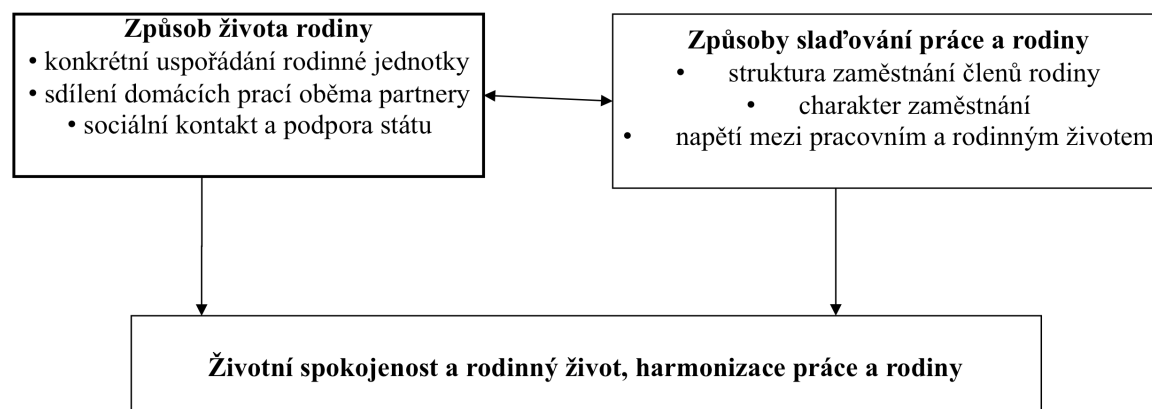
Způsob života rodiny
• konkrétní uspořádání rodinné jednotky
• sdílení domácích prací oběma partnery
• sociální kontakt a podpora státu

Způsoby slaďování práce a rodiny
• struktura zaměstnání členů rodiny
• charakter zaměstnání
• napětí mezi pracovním a rodinným životem

Životní spokojenost a rodinný život, harmonizace práce a rodiny